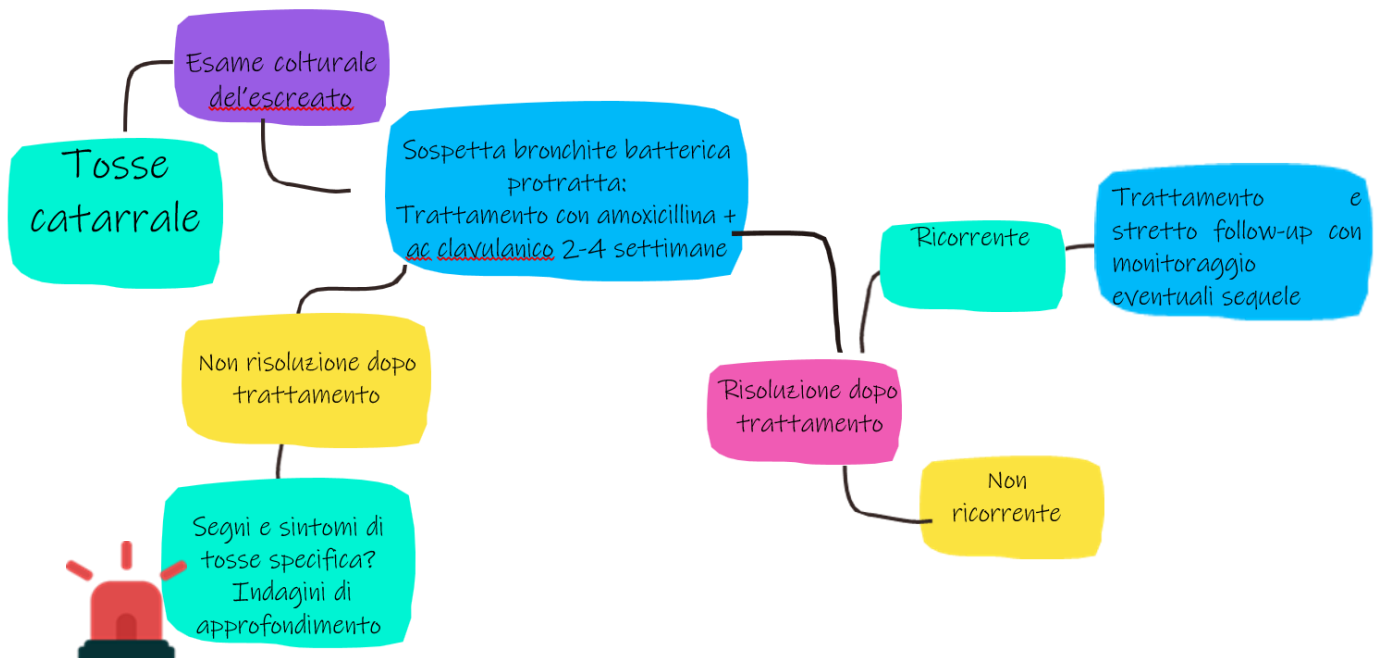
Tosse catarrale

Esame colturale del'escreato

Sospetta bronchite batterica protratta:
Trattamento con amoxicillina + ac clavulanico 2-4 settimane

Non risoluzione dopo trattamento

Segni e sintomi di tosse specifica? Indagini di approfondimento

Risoluzione dopo trattamento

Ricorrente

Trattamento e stretto follow-up con monitoraggio eventuali sequele

Non ricorrente